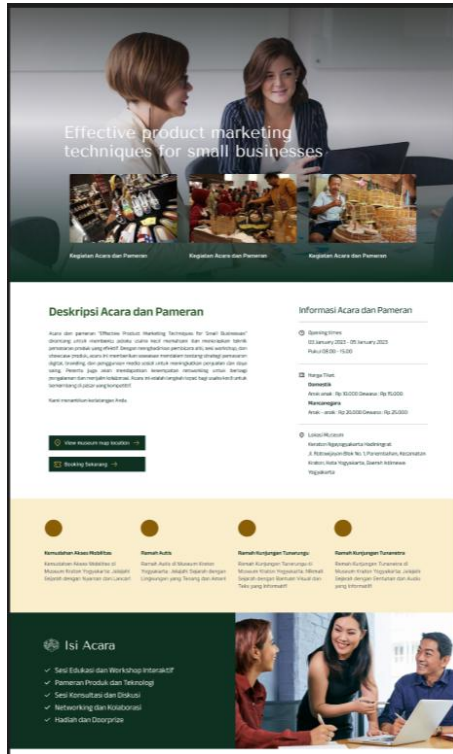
Effective product marketing techniques for small businesses

Kegiatan Acara dan Pameran

Kegiatan Acara dan Pameran

Kegiatan Acara dan Pameran

Deskripsi Acara dan Pameran

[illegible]

Kami menantikan kedatangan Anda.

View museum map location →

Booking Sekarang →

Informasi Acara dan Pameran

Opening times
03 January 2023 - 05 January 2023
Pukul 08.00 - 15.00

Harga Tiket
Domestik
Anak - anak : Rp 10.000 Dewasa : Rp 15.000
Mancanegara
Anak - anak : Rp 20.000 Dewasa : Rp 25.000

Lokasi Museum
Keraton Ngayogyakarta Hadiningrat
Jl. Rotowijayan Blok No. 1, Panembahan, Kecamatan Kraton, Kota Yogyakarta, Daerah Istimewa Yogyakarta

Kemudahan Akses Mobilitas
Kemudahan Akses Mobilitas di Museum Kraton Yogyakarta: Jelajahi Sejarah dengan Nyaman dan Lancar!

Ramah Autis
Ramah Autis di Museum Kraton Yogyakarta: Jelajahi Sejarah dengan Lingkungan yang Tenang dan Aman!

Ramah Kunjungan Tunarungu
Ramah Kunjungan Tunarungu di Museum Kraton Yogyakarta: Nikmati Sejarah dengan Bantuan Visual dan Teks yang Informatif!

Ramah Kunjungan Tunanetra
Ramah Kunjungan Tunanetra di Museum Kraton Yogyakarta: Jelajahi Sejarah dengan Panduan dan Audio yang Informatif!

Isi Acara

Sesi Edukasi dan Workshop Interaktif
Pameran Produk dan Teknologi
Sesi Konsultasi dan Diskusi
Networking dan Kolaborasi
Hadiah dan Doorprize